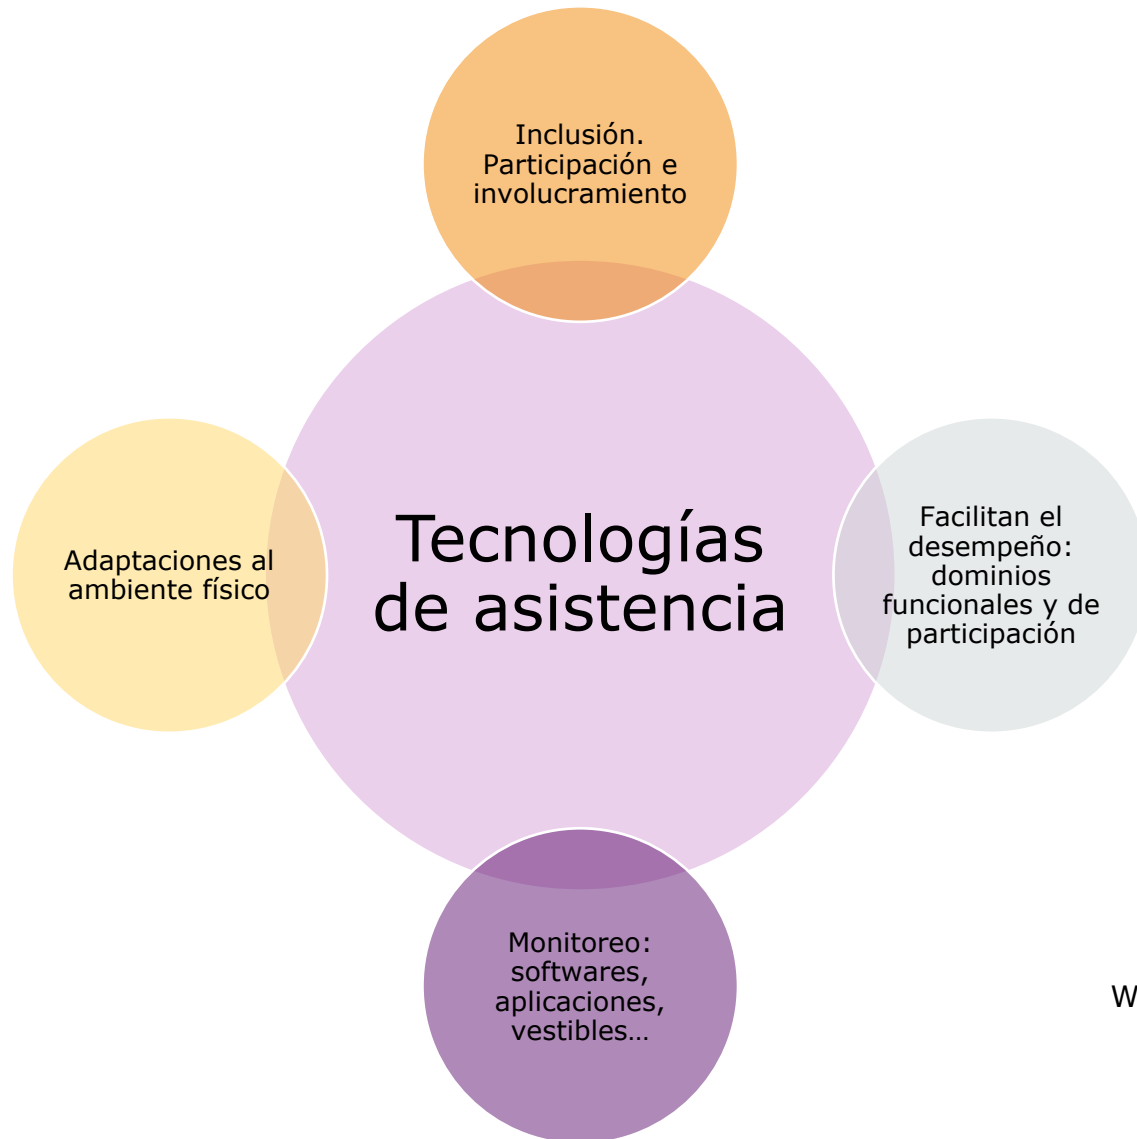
Inclusión. Participación e involucramiento

Adaptaciones al ambiente físico

Tecnologías de asistencia

Facilitan el desempeño: dominios funcionales y de participación

Monitoreo: softwares, aplicaciones, vestibles…

W